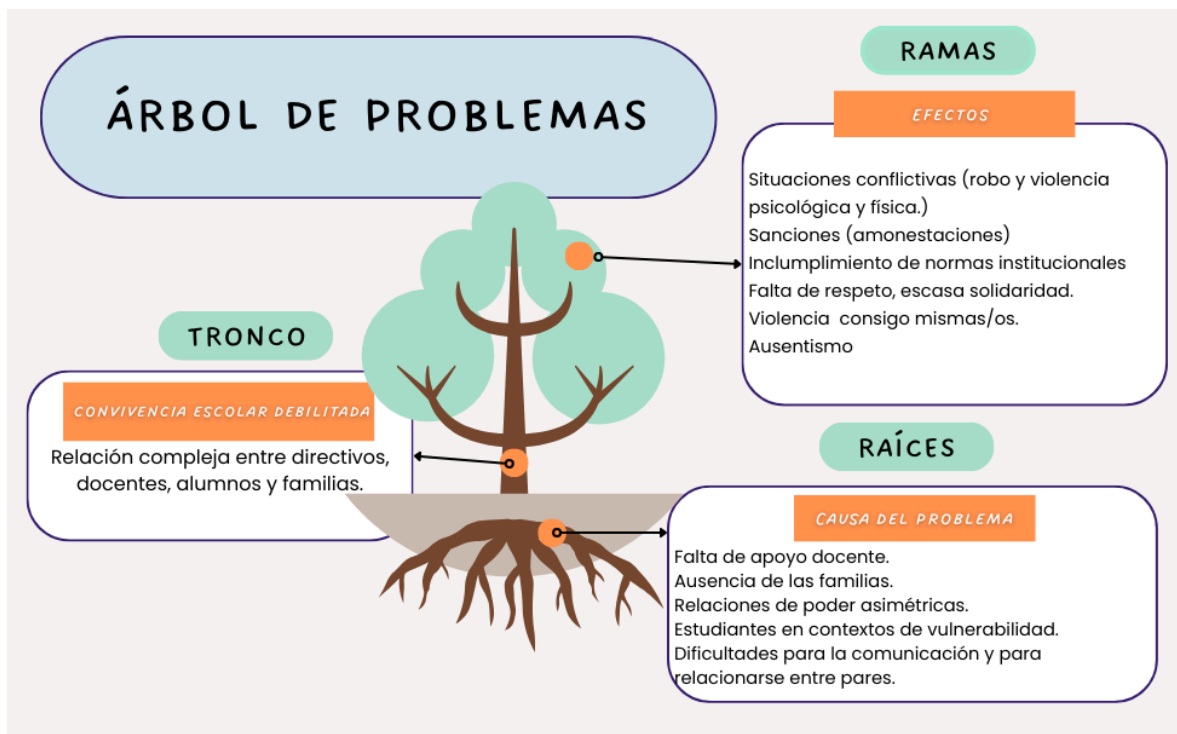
ÁRBOL DE PROBLEMAS

RAMAS

EFECTOS

Situaciones conflictivas (robo y violencia psicológica y física.)
Sanciones (amonestaciones)
Inclumplimiento de normas institucionales
Falta de respeto, escasa solidaridad.
Violencia consigo mismas/os.
Ausentismo

TRONCO

CONVIVENCIA ESCOLAR DEBILITADA

Relación compleja entre directivos, docentes, alumnos y familias.

RAÍCES

CAUSA DEL PROBLEMA

Falta de apoyo docente.
Ausencia de las familias.
Relaciones de poder asimétricas.
Estudiantes en contextos de vulnerabilidad.
Dificultades para la comunicación y para relacionarse entre pares.